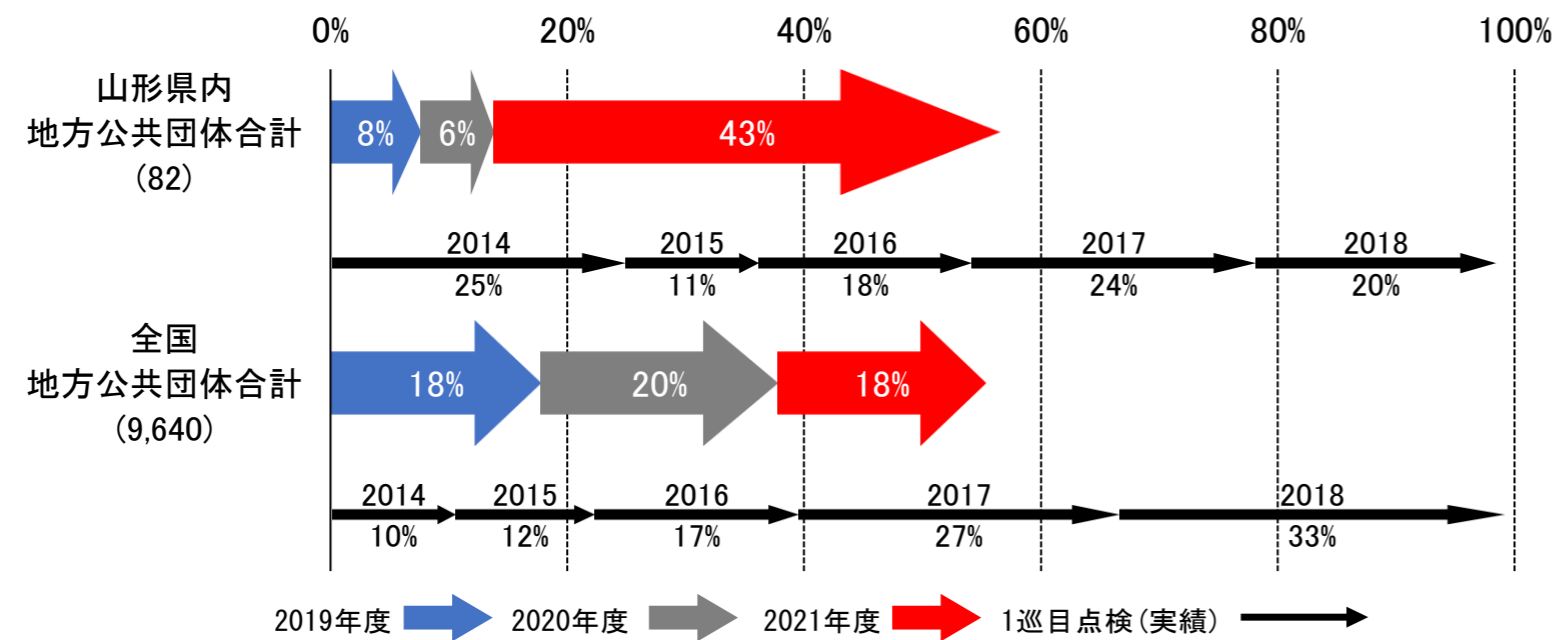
0% 20% 40% 60% 80% 100%

山形県内
地方公共団体合計
(82)

8% 6% 43%

2014 25%
2015 11%
2016 18%
2017 24%
2018 20%

全国
地方公共団体合計
(9,640)

18% 20% 18%

2014 10%
2015 12%
2016 17%
2017 27%
2018 33%

2019年度 2020年度 2021年度 1巡目点検(実績)